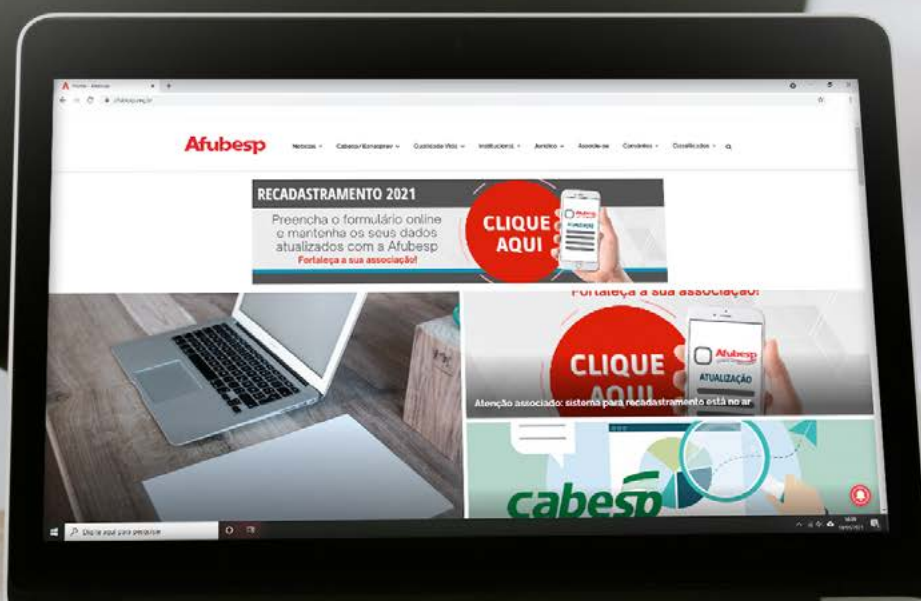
Home - Afubesp
afubesp.org.br

Afubesp
Notícias
Cabesp/Banesprev
Qualidade Vida
Institucional
Jurídico
Associe-se
Convênios
Classificados

RECADASTRAMENTO 2021
Preencha o formulário online e mantenha os seus dados atualizados com a Afubesp
Fortaleça a sua associação!
CLIQUE AQUI
Afubesp
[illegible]

Fortaleça a sua associação!
CLIQUE AQUI
Afubesp
ATUALIZAÇÃO
Atenção associado: sistema para recadastramento está no ar

cabesp

Digite aqui para pesquisar